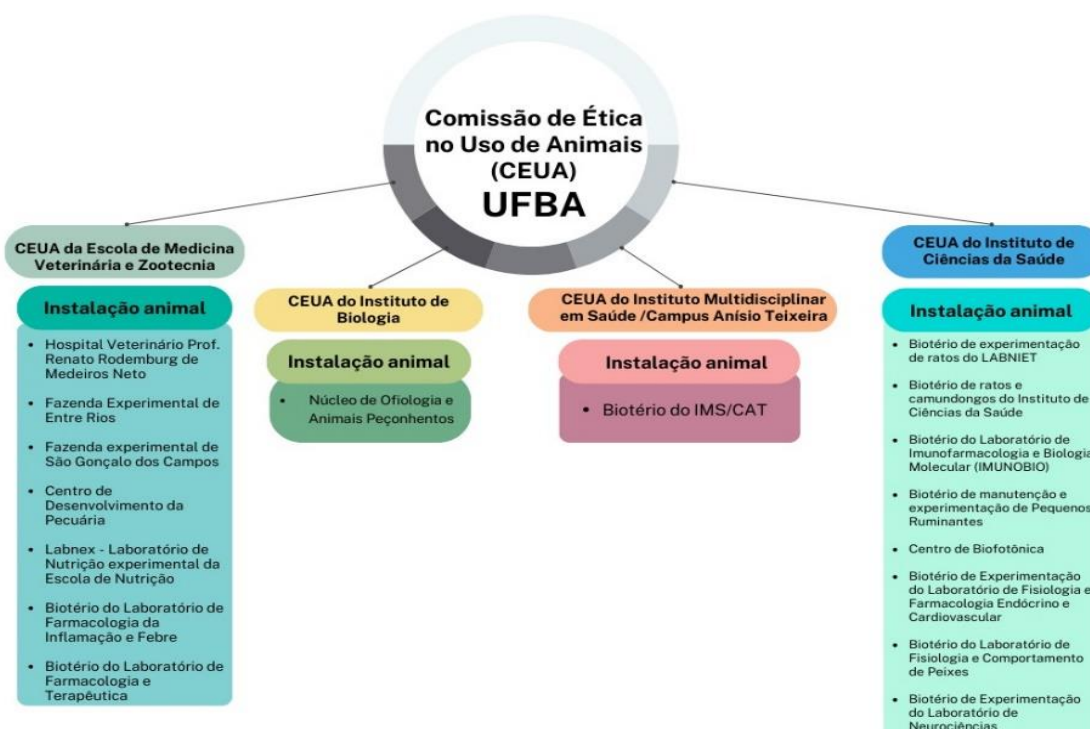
Comissão de Ética no Uso de Animais (CEUA) UFBA

CEUA da Escola de Medicina Veterinária e Zootecnia

Instalação animal

- Hospital Veterinário Prof. Renato Rodemburg de Medeiros Neto
- Fazenda Experimental de Entre Rios
- Fazenda experimental de São Gonçalo dos Campos
- Centro de Desenvolvimento da Pecuária
- Labnex - Laboratório de Nutrição experimental da Escola de Nutrição
- Biotério do Laboratório de Farmacologia da Inflamação e Febre
- Biotério do Laboratório de Farmacologia e Terapêutica

CEUA do Instituto de Biologia

Instalação animal

- Núcleo de Ofiologia e Animais Peçonhentos

CEUA do Instituto Multidisciplinar em Saúde /Campus Anísio Teixeira

Instalação animal

- Biotério do IMS/CAT

CEUA do Instituto de Ciências da Saúde

Instalação animal

- Biotério de experimentação de ratos do LABNIET
- Biotério de ratos e camundongos do Instituto de Ciências da Saúde
- Biotério do Laboratório de Imunofarmacologia e Biologia Molecular (IMUNOBIO)
- Biotério de manutenção e experimentação de Pequenos Ruminantes
- Centro de Biofotônica
- Biotério de Experimentação do Laboratório de Fisiologia e Farmacologia Endócrino e Cardiovascular
- Biotério do Laboratório de Fisiologia e Comportamento de Peixes
- Biotério de Experimentação do Laboratório de Neurociências